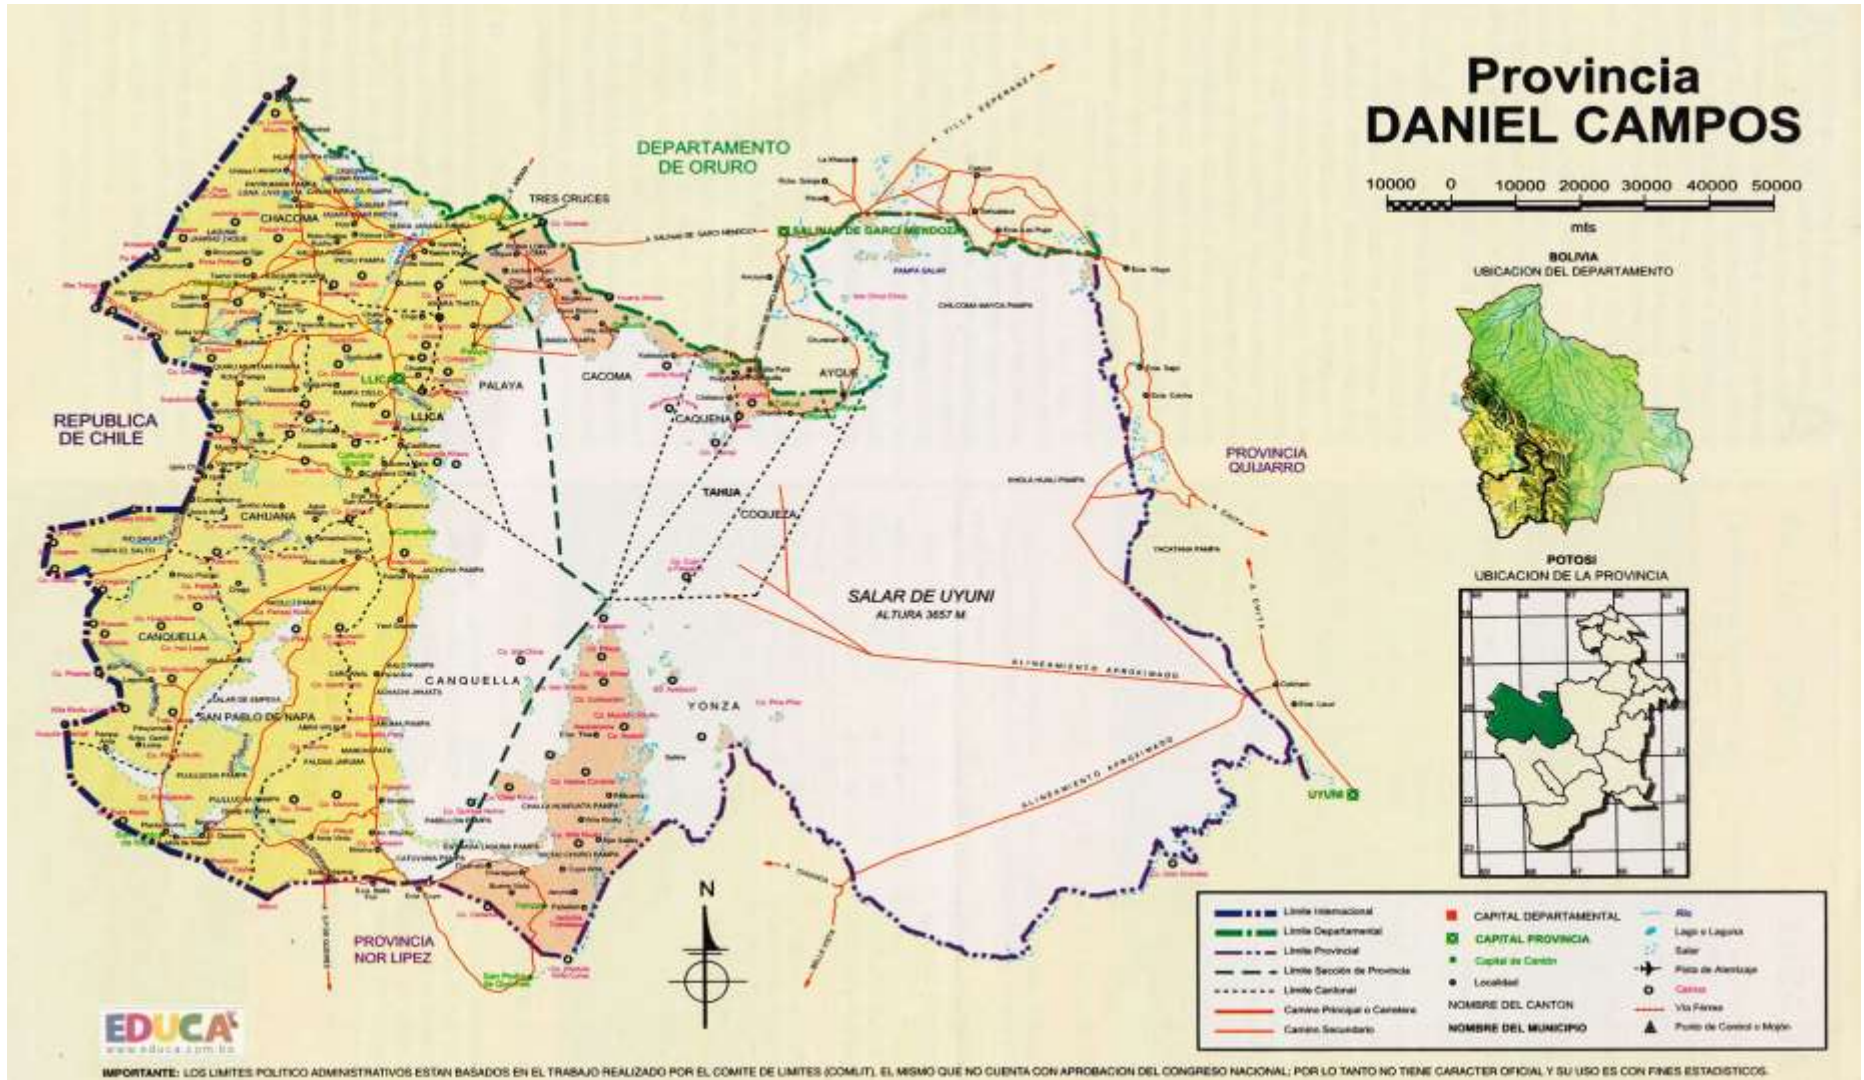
Provincia
DANIEL CAMPOS

10000 0 10000 20000 30000 40000 50000
mts

BOLIVIA
UBICACION DEL DEPARTAMENTO

POTOSI
UBICACION DE LA PROVINCIA

DEPARTAMENTO
DE ORURO

TRES CRUCES

SALINAS DE GARCI MENDOZA

PAMPA SALAR

CHACOMA

REPUBLICA
DE CHILE

LLICA

LLICA

PALAYA

CACOMA

CAQUENA

AYQUE

TAHUA

COQUEZA

PROVINCIA
QUIJARRO

CAHUANA

SALAR DE UYUNI
ALTURA 3657 M

CANQUELLA

CANQUELLA

SAN PABLO DE NAPA

YONZA

ALINEAMIENTO APROXIMADO

ALINEAMIENTO APROXIMADO

UYUNI

A. VILLA ESPERANZA

PROVINCIA
NOR LIPEZ

N

EDUCA
www.educa.com.bo

Limite Internacional
Limite Departamental
Limite Provincial
Limite Sección de Provincia
Limite Cantonal
Camino Principal o Carretera
Camino Secundario

CAPITAL DEPARTAMENTAL
CAPITAL PROVINCIA
Capital de Cantón
Localidad
NOMBRE DEL CANTON
NOMBRE DEL MUNICIPIO

Río
Lago o Laguna
Salar
Pista de Aterrizaje
Cerros
Vía Férrea
Punto de Control o Mojón

IMPORTANTE: LOS LIMITES POLITICO ADMINISTRATIVOS ESTAN BASADOS EN EL TRABAJO REALIZADO POR EL COMITE DE LIMITES (COMLIT). EL MISMO QUE NO CUENTA CON APROBACION DEL CONGRESO NACIONAL; POR LO TANTO NO TIENE CARACTER OFICIAL Y SU USO ES CON FINES ESTADISTICOS.